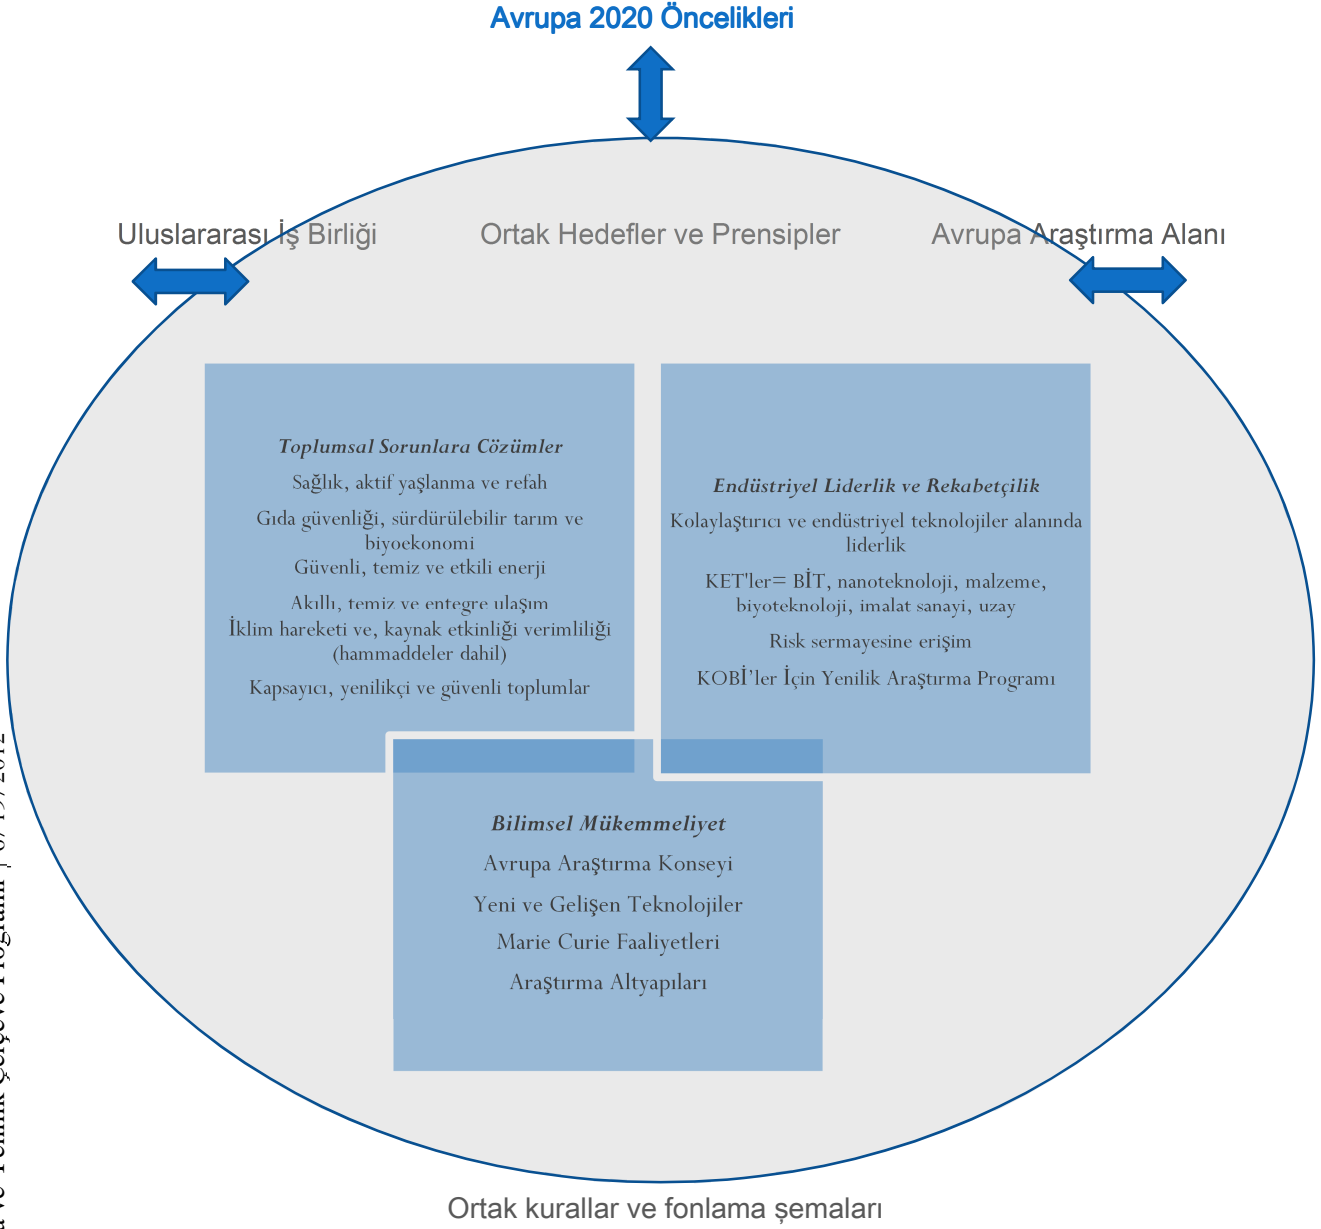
Avrupa 2020 Öncelikleri

Uluslararası İş Birliği

Ortak Hedefler ve Prensipler

Avrupa Araştırma Alanı

Toplumsal Sorunlara Çözümler

Sağlık, aktif yaşlanma ve refah

Gıda güvenliği, sürdürülebilir tarım ve biyoekonomi

Güvenli, temiz ve etkili enerji

Akıllı, temiz ve entegre ulaşım

İklim hareketi ve, kaynak etkinliği verimliliği (hammaddeler dahil)

Kapsayıcı, yenilikçi ve güvenli toplumlar

Endüstriyel Liderlik ve Rekabetçilik

Kolaylaştırıcı ve endüstriyel teknolojiler alanında liderlik

KET'ler= BİT, nanoteknoloji, malzeme, biyoteknoloji, imalat sanayi, uzay

Risk sermayesine erişim

KOBİ'ler İçin Yenilik Araştırma Programı

Bilimsel Mükemmeliyet

Avrupa Araştırma Konseyi

Yeni ve Gelişen Teknolojiler

Marie Curie Faaliyetleri

Araştırma Altyapıları

Ortak kurallar ve fonlama şemaları

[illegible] Yenilik Çerçeve Programı | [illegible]/2012